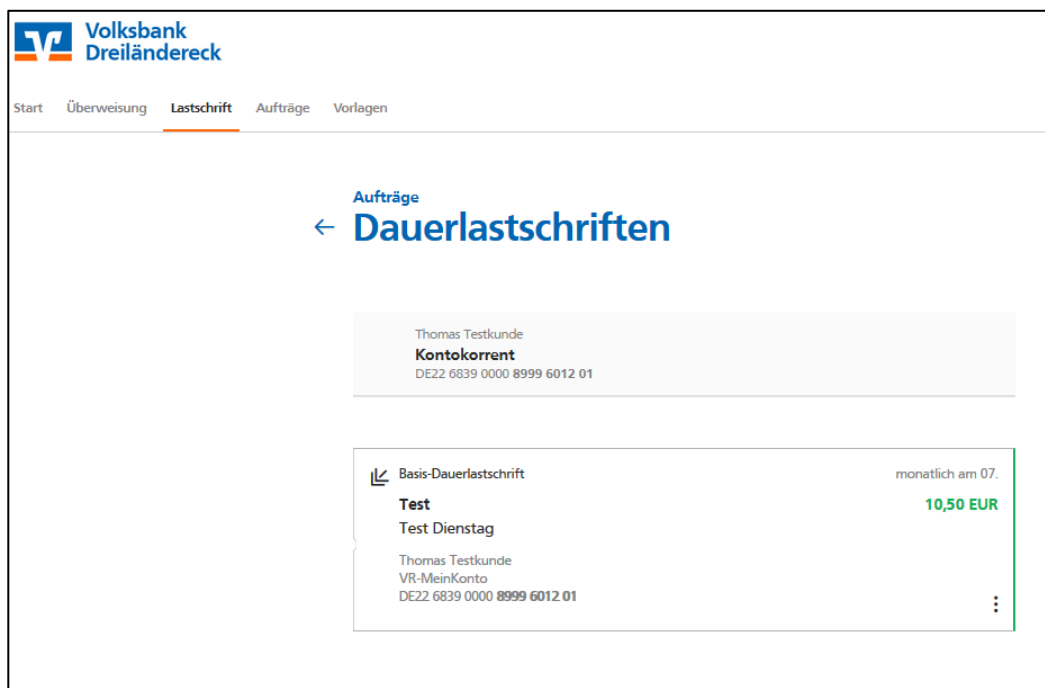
Volksbank
Dreiländereck

Start Überweisung Lastschrift Aufträge Vorlagen

Aufträge
← Dauerlastschriften

Thomas Testkunde
Kontokorrent
DE22 6839 0000 8999 6012 01

Basis-Dauerlastschrift
monatlich am 07.
Test
10,50 EUR
Test Dienstag

Thomas Testkunde
VR-MeinKonto
DE22 6839 0000 8999 6012 01